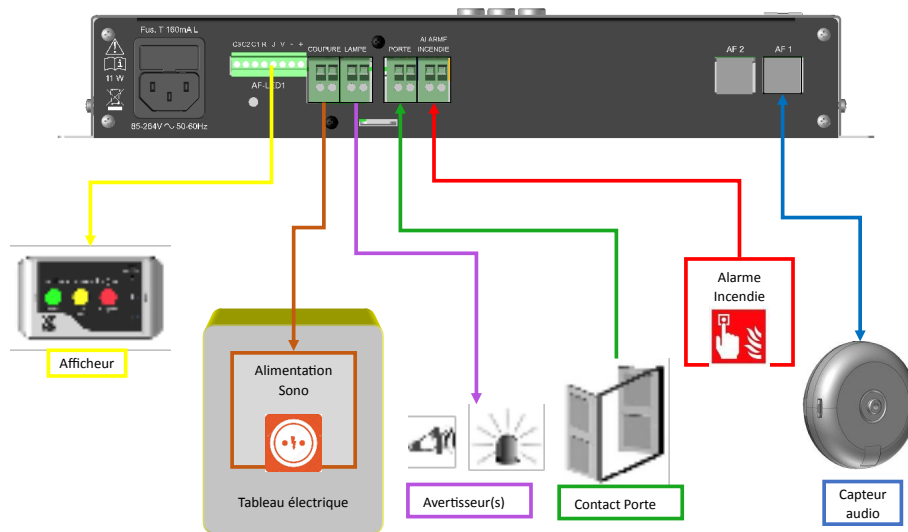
Fus. T 180mA L

11 W

85-264V ∿ 50-60Hz

C3 C2 C1 R J V - +

AF-LED1

COUPURE LAMPE

PORTE

Al ARME INCENDIE

AF 2

AF 1

Afficheur

Alimentation Sono

Tableau électrique

Avertisseur(s)

Contact Porte

Alarme Incendie

Capteur audio